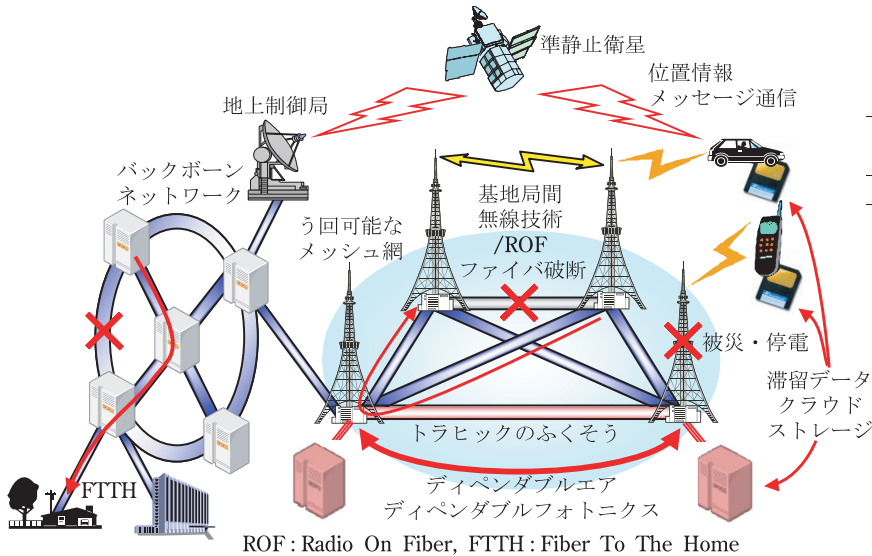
準静止衛星

位置情報
メッセージ通信

地上制御局

バックボーン
ネットワーク

う回可能な
メッシュ網

基地局間
無線技術
/ROF
ファイバ破断

被災・停電

滞留データ
クラウド
ストレージ

トラヒックのふくそう

FTTH

ディペンダブルエア
ディペンダブルフォトニクス

ROF : Radio On Fiber, FTTH : Fiber To The Home